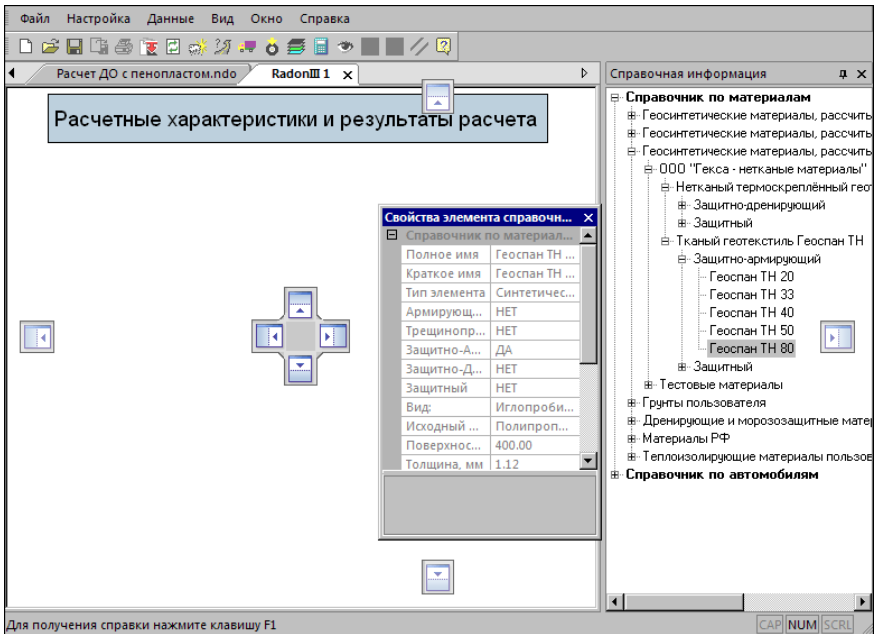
Файл Настройка Данные Вид Окно Справка

Расчет ДО с пенопластом.ndo RadonIII 1 ×

Справочная информация ×

Расчетные характеристики и результаты расчета

Свойства элемента справочн... ×

| Справочник по материал... | |
|---|---|
| Полное имя | Геоспан ТН ... |
| Краткое имя | Геоспан ТН ... |
| Тип элемента | Синтетичес... |
| Армирующ... | НЕТ |
| Трещинопр... | НЕТ |
| Защитно-А... | ДА |
| Защитно-Д... | НЕТ |
| Защитный | НЕТ |
| Вид: | Иглопроби... |
| Исходный ... | Полипроп... |
| Поверхнос... | 400.00 |
| Толщина, мм | 1.12 |

Справочник по материалам
Геосинтетические материалы, рассчить
Геосинтетические материалы, рассчить
Геосинтетические материалы, рассчить
ООО "Гекса - нетканые материалы"
Нетканый термоскреплённый гeот
Защитно-дренирующий
Защитный
Тканый геотекстиль Геоспан ТН
Защитно-армирующий
Геоспан ТН 20
Геоспан ТН 33
Геоспан ТН 40
Геоспан ТН 50
Геоспан ТН 80
Защитный
Тестовые материалы
Грунты пользователя
Дренирующие и морозозащитные матер
Материалы РФ
Теплоизолирующие материалы пользов
Справочник по автомобилям

Для получения справки нажмите клавишу F1
CAP NUM SCRL